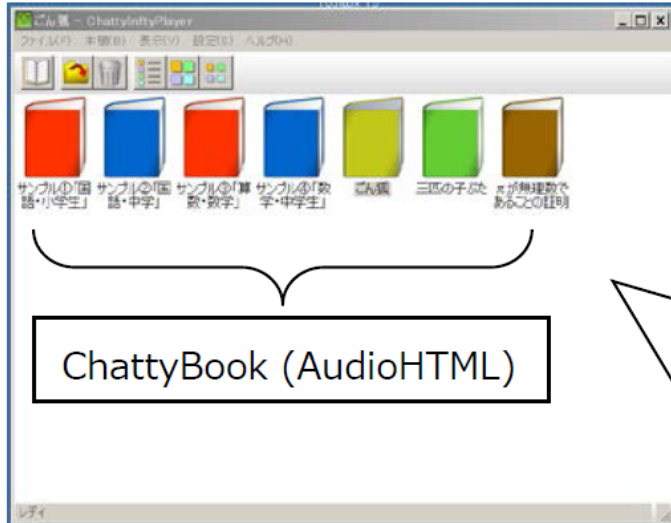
ごん狐 - ChattyInftyPlayer

ファイル(F) 本棚(B) 表示(V) 設定(S) ヘルプ(H)

サンプル①「国語・小学生」

サンプル②「国語・中学」

サンプル③「算数・数学」

サンプル④「数学・中学生」

ごん狐

三匹の子ぶた

πが無理数であることの証明

ChattyBook (AudioHTML)

レディ